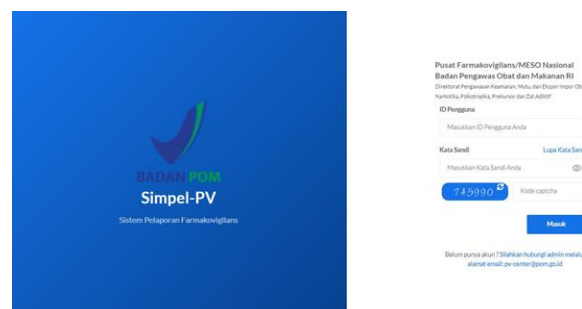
BADAN POM
Simpel-PV
Sistem Pelaporan Farmakovigilans

Pusat Farmakovigilans/MESO Nasional
Badan Pengawas Obat dan Makanan RI
Direktorat Pengawasan Keamanan, Mutu, dan Ekspor Impor Ob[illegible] Narkotika, Psikotropika, Prekursor dan Zat Adiktif

ID Pengguna
Masukkan ID Pengguna Anda

Kata Sandi
Lupa Kata Sand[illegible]
Masukkan Kata Sandi Anda

745990
Kode captcha

Masuk

Belum punya akun? Silahkan hubungi admin melalu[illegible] alamat email: pv-center@pom.go.id